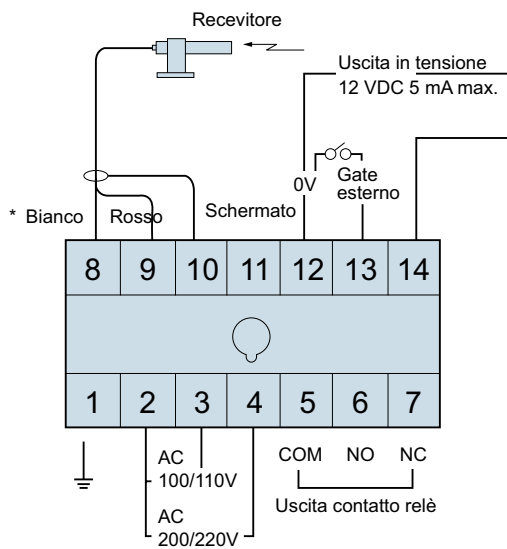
Recevitore

Uscita in tensione
12 VDC 5 mA max.

0V

Gate esterno

* Bianco

Rosso

Schermato

| 8 | 9 | 10 | 11 | 12 | 13 | 14 |
|---|---|---|---|---|---|---|

| 1 | 2 | 3 | 4 | 5 | 6 | 7 |
|---|---|---|---|---|---|---|

AC
100/110V

AC
200/220V

COM NO NC

Uscita contatto relè